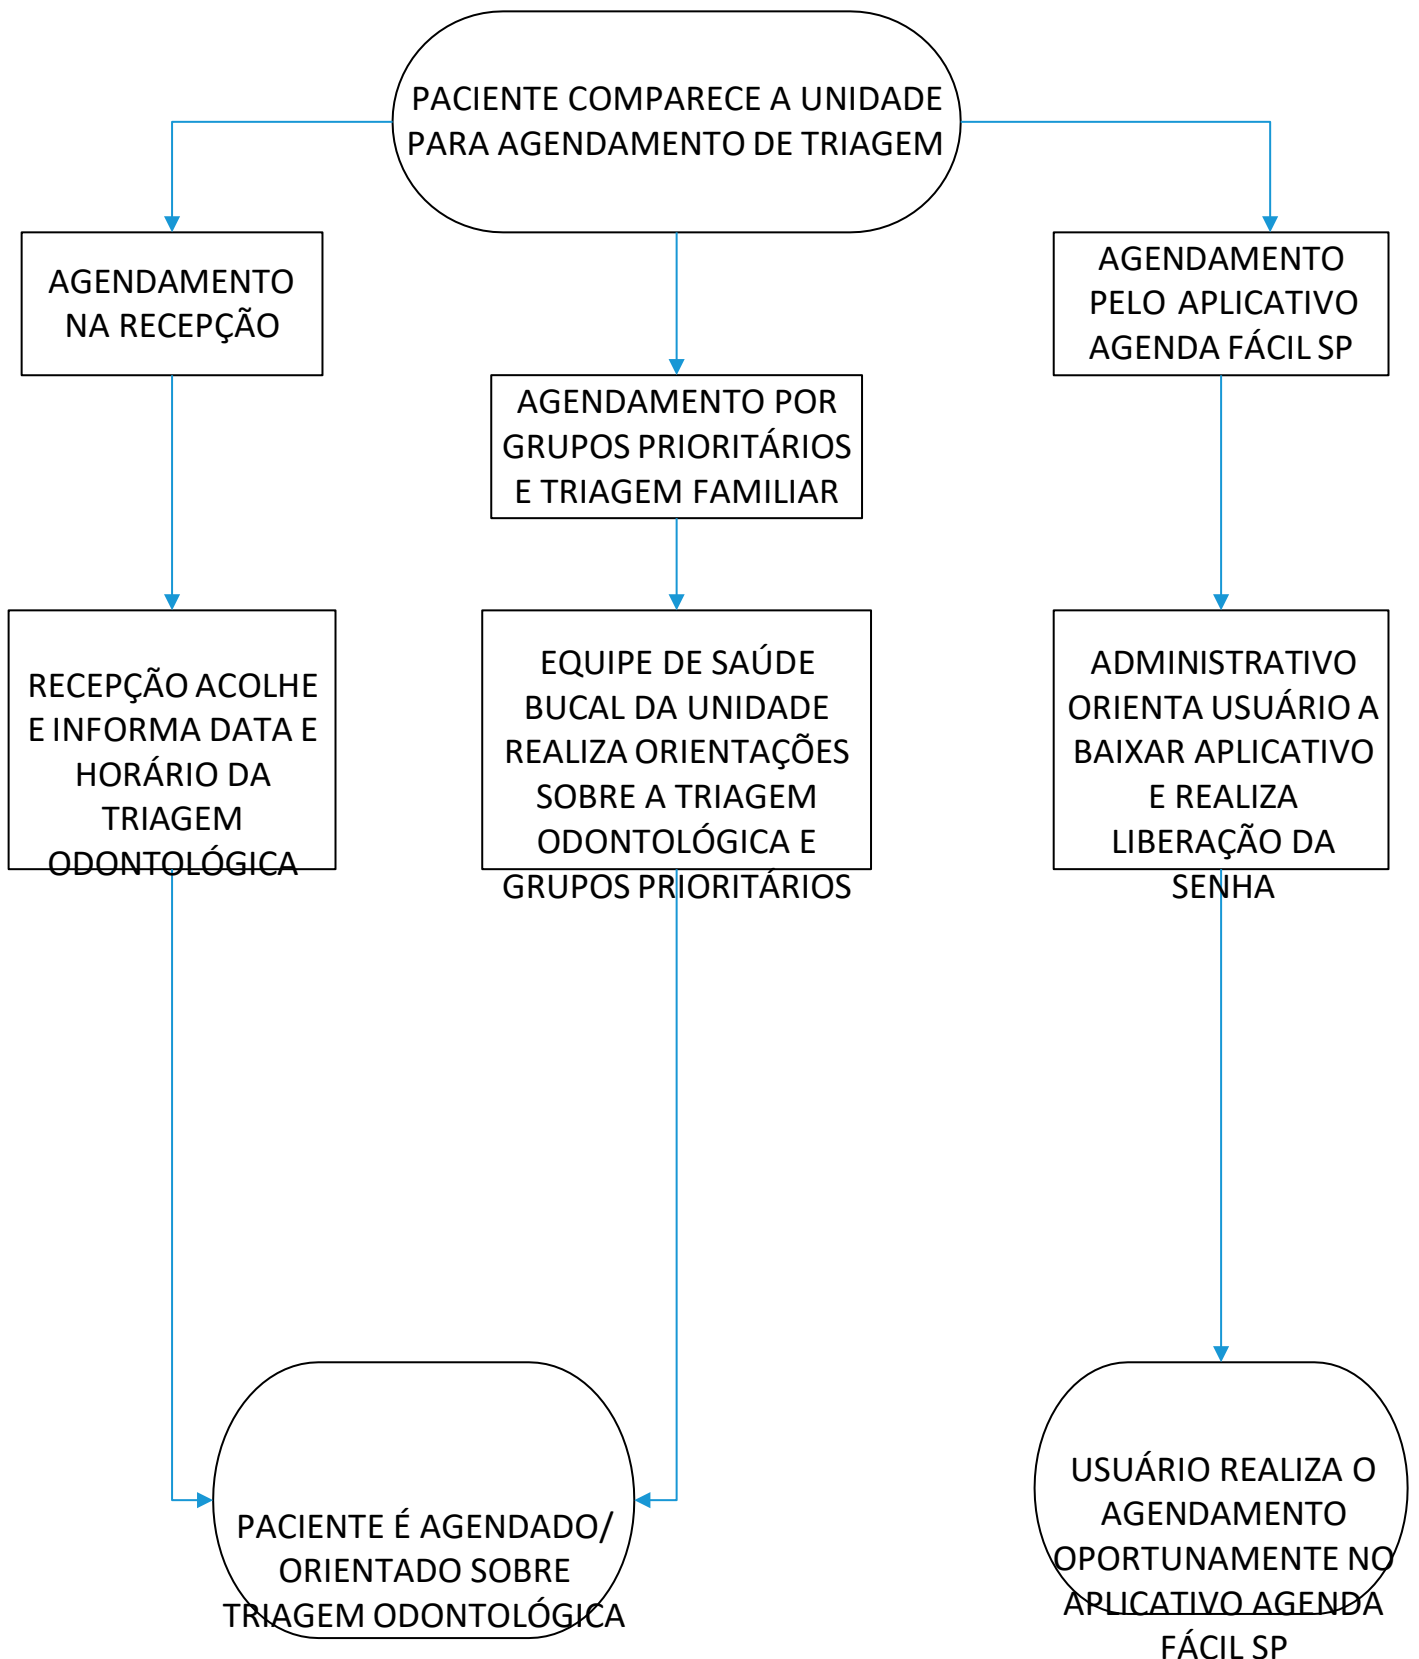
PACIENTE COMPARECE A UNIDADE PARA AGENDAMENTO DE TRIAGEM

AGENDAMENTO NA RECEPÇÃO

AGENDAMENTO POR GRUPOS PRIORITÁRIOS E TRIAGEM FAMILIAR

AGENDAMENTO PELO APLICATIVO AGENDA FÁCIL SP

RECEPÇÃO ACOLHE E INFORMA DATA E HORÁRIO DA TRIAGEM ODONTOLÓGICA

EQUIPE DE SAÚDE BUCAL DA UNIDADE REALIZA ORIENTAÇÕES SOBRE A TRIAGEM ODONTOLÓGICA E GRUPOS PRIORITÁRIOS

ADMINISTRATIVO ORIENTA USUÁRIO A BAIXAR APLICATIVO E REALIZA LIBERAÇÃO DA SENHA

PACIENTE É AGENDADO/ ORIENTADO SOBRE TRIAGEM ODONTOLÓGICA

USUÁRIO REALIZA O AGENDAMENTO OPORTUNAMENTE NO APLICATIVO AGENDA FÁCIL SP